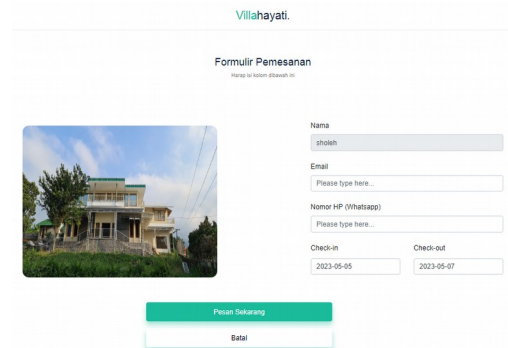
Villahayati.

Formulir Pemesanan

Harap isi kolom dibawah ini

Nama

sholeh

Email

Please type here...

Nomor HP (Whatsapp)

Please type here...

Check-in

2023-05-05

Check-out

2023-05-07

Pesan Sekarang

Batal